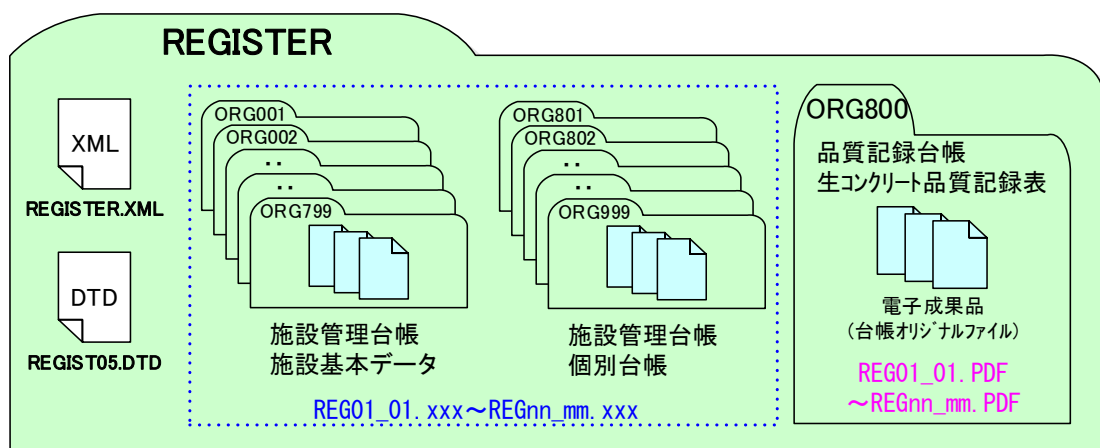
REGISTER

XML

REGISTER.XML

DTD

REGIST05.DTD

ORG001
ORG002
・・
・・
ORG799

施設管理台帳
施設基本データ

ORG801
ORG802
・・
・・
ORG999

施設管理台帳
個別台帳

REG01_01.xxx～REGnn_mm.xxx

ORG800

品質記録台帳
生コンクリート品質記録表

電子成果品
（台帳オリジナルファイル）

REG01_01.PDF
～REGnn_mm.PDF